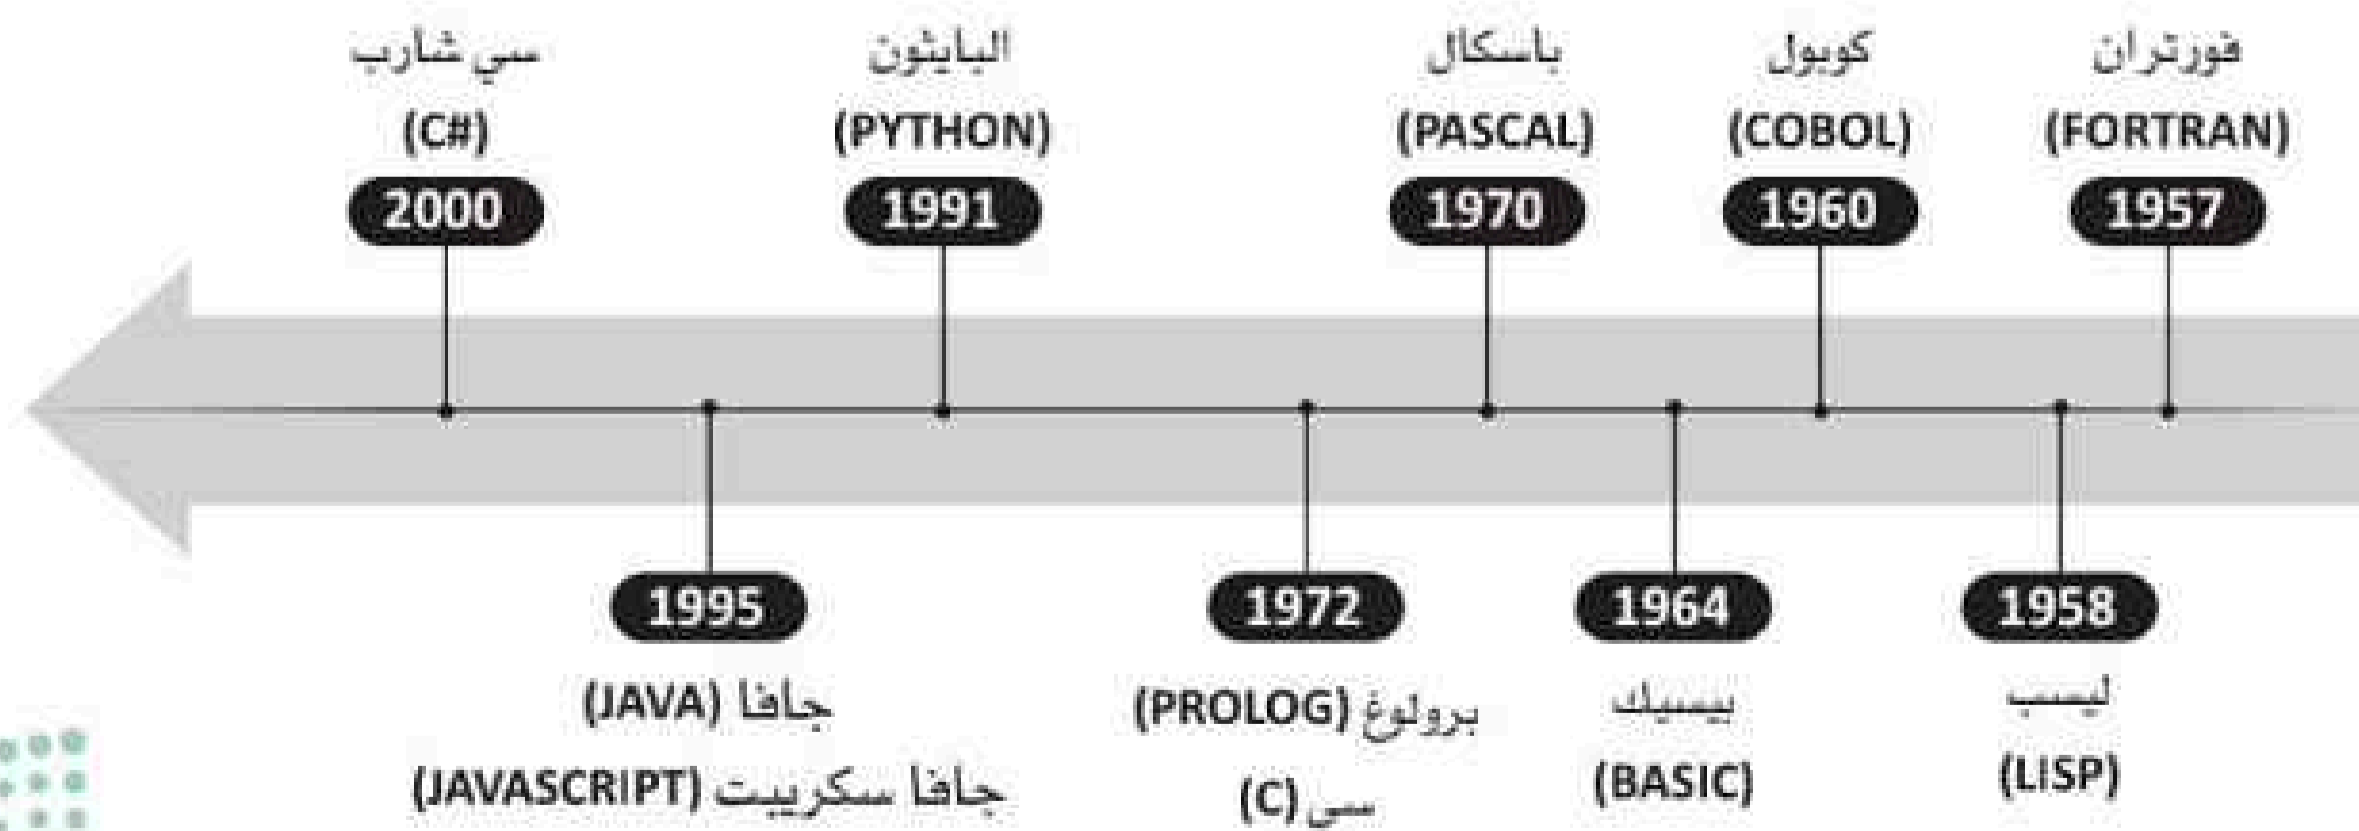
فورتران
(FORTRAN)
1957

كوبول
(COBOL)
1960

باسكال
(PASCAL)
1970

البايثون
(PYTHON)
1991

سي شارب
(C#)
2000

1958
ليسب
(LISP)

1964
بيسيك
(BASIC)

1972
برولوغ (PROLOG)
سي (C)

1995
جافا (JAVA)
جافا سكريبت (JAVASCRIPT)